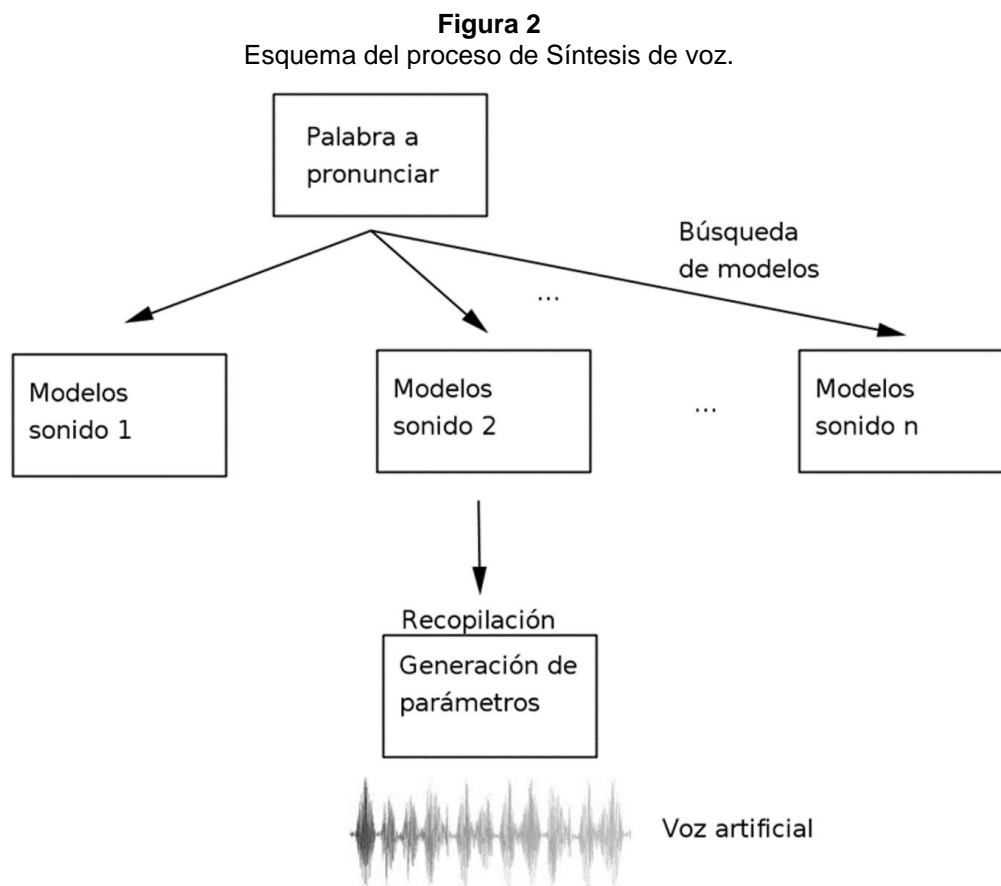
**Figura 2**
Esquema del proceso de Síntesis de voz.

Palabra a pronunciar

Búsqueda de modelos

...

Modelos sonido 1

Modelos sonido 2

...

Modelos sonido n

Recopilación

Generación de parámetros

Voz artificial